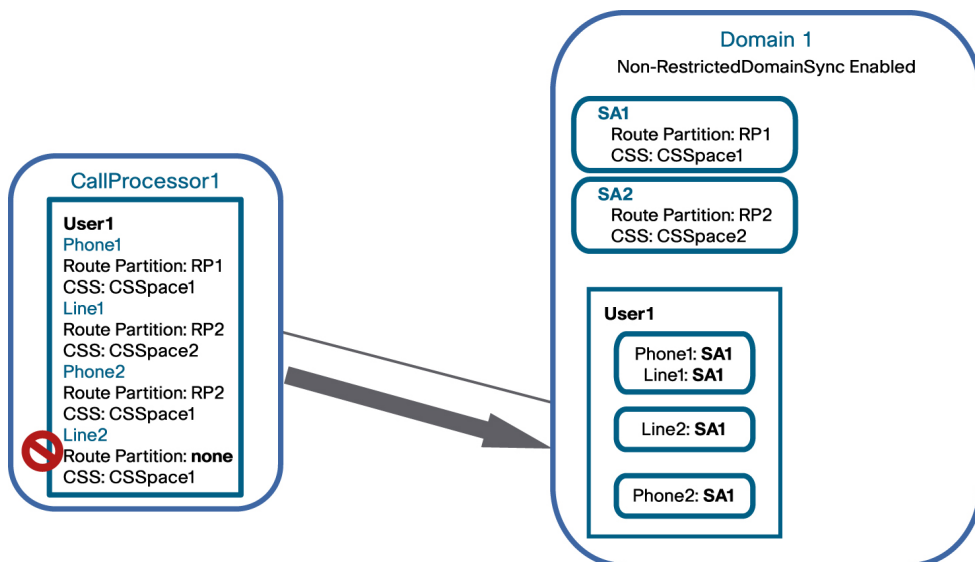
CallProcessor1

User1
Phone1
Route Partition: RP1
CSS: CSSpace1
Line1
Route Partition: RP2
CSS: CSSpace2
Phone2
Route Partition: RP2
CSS: CSSpace1
Line2
Route Partition: **none**
CSS: CSSpace1

Domain 1
Non-RestrictedDomainSync Enabled

SA1
Route Partition: RP1
CSS: CSSpace1

SA2
Route Partition: RP2
CSS: CSSpace2

User1

Phone1: **SA1**
Line1: **SA1**

Line2: **SA1**

Phone2: **SA1**